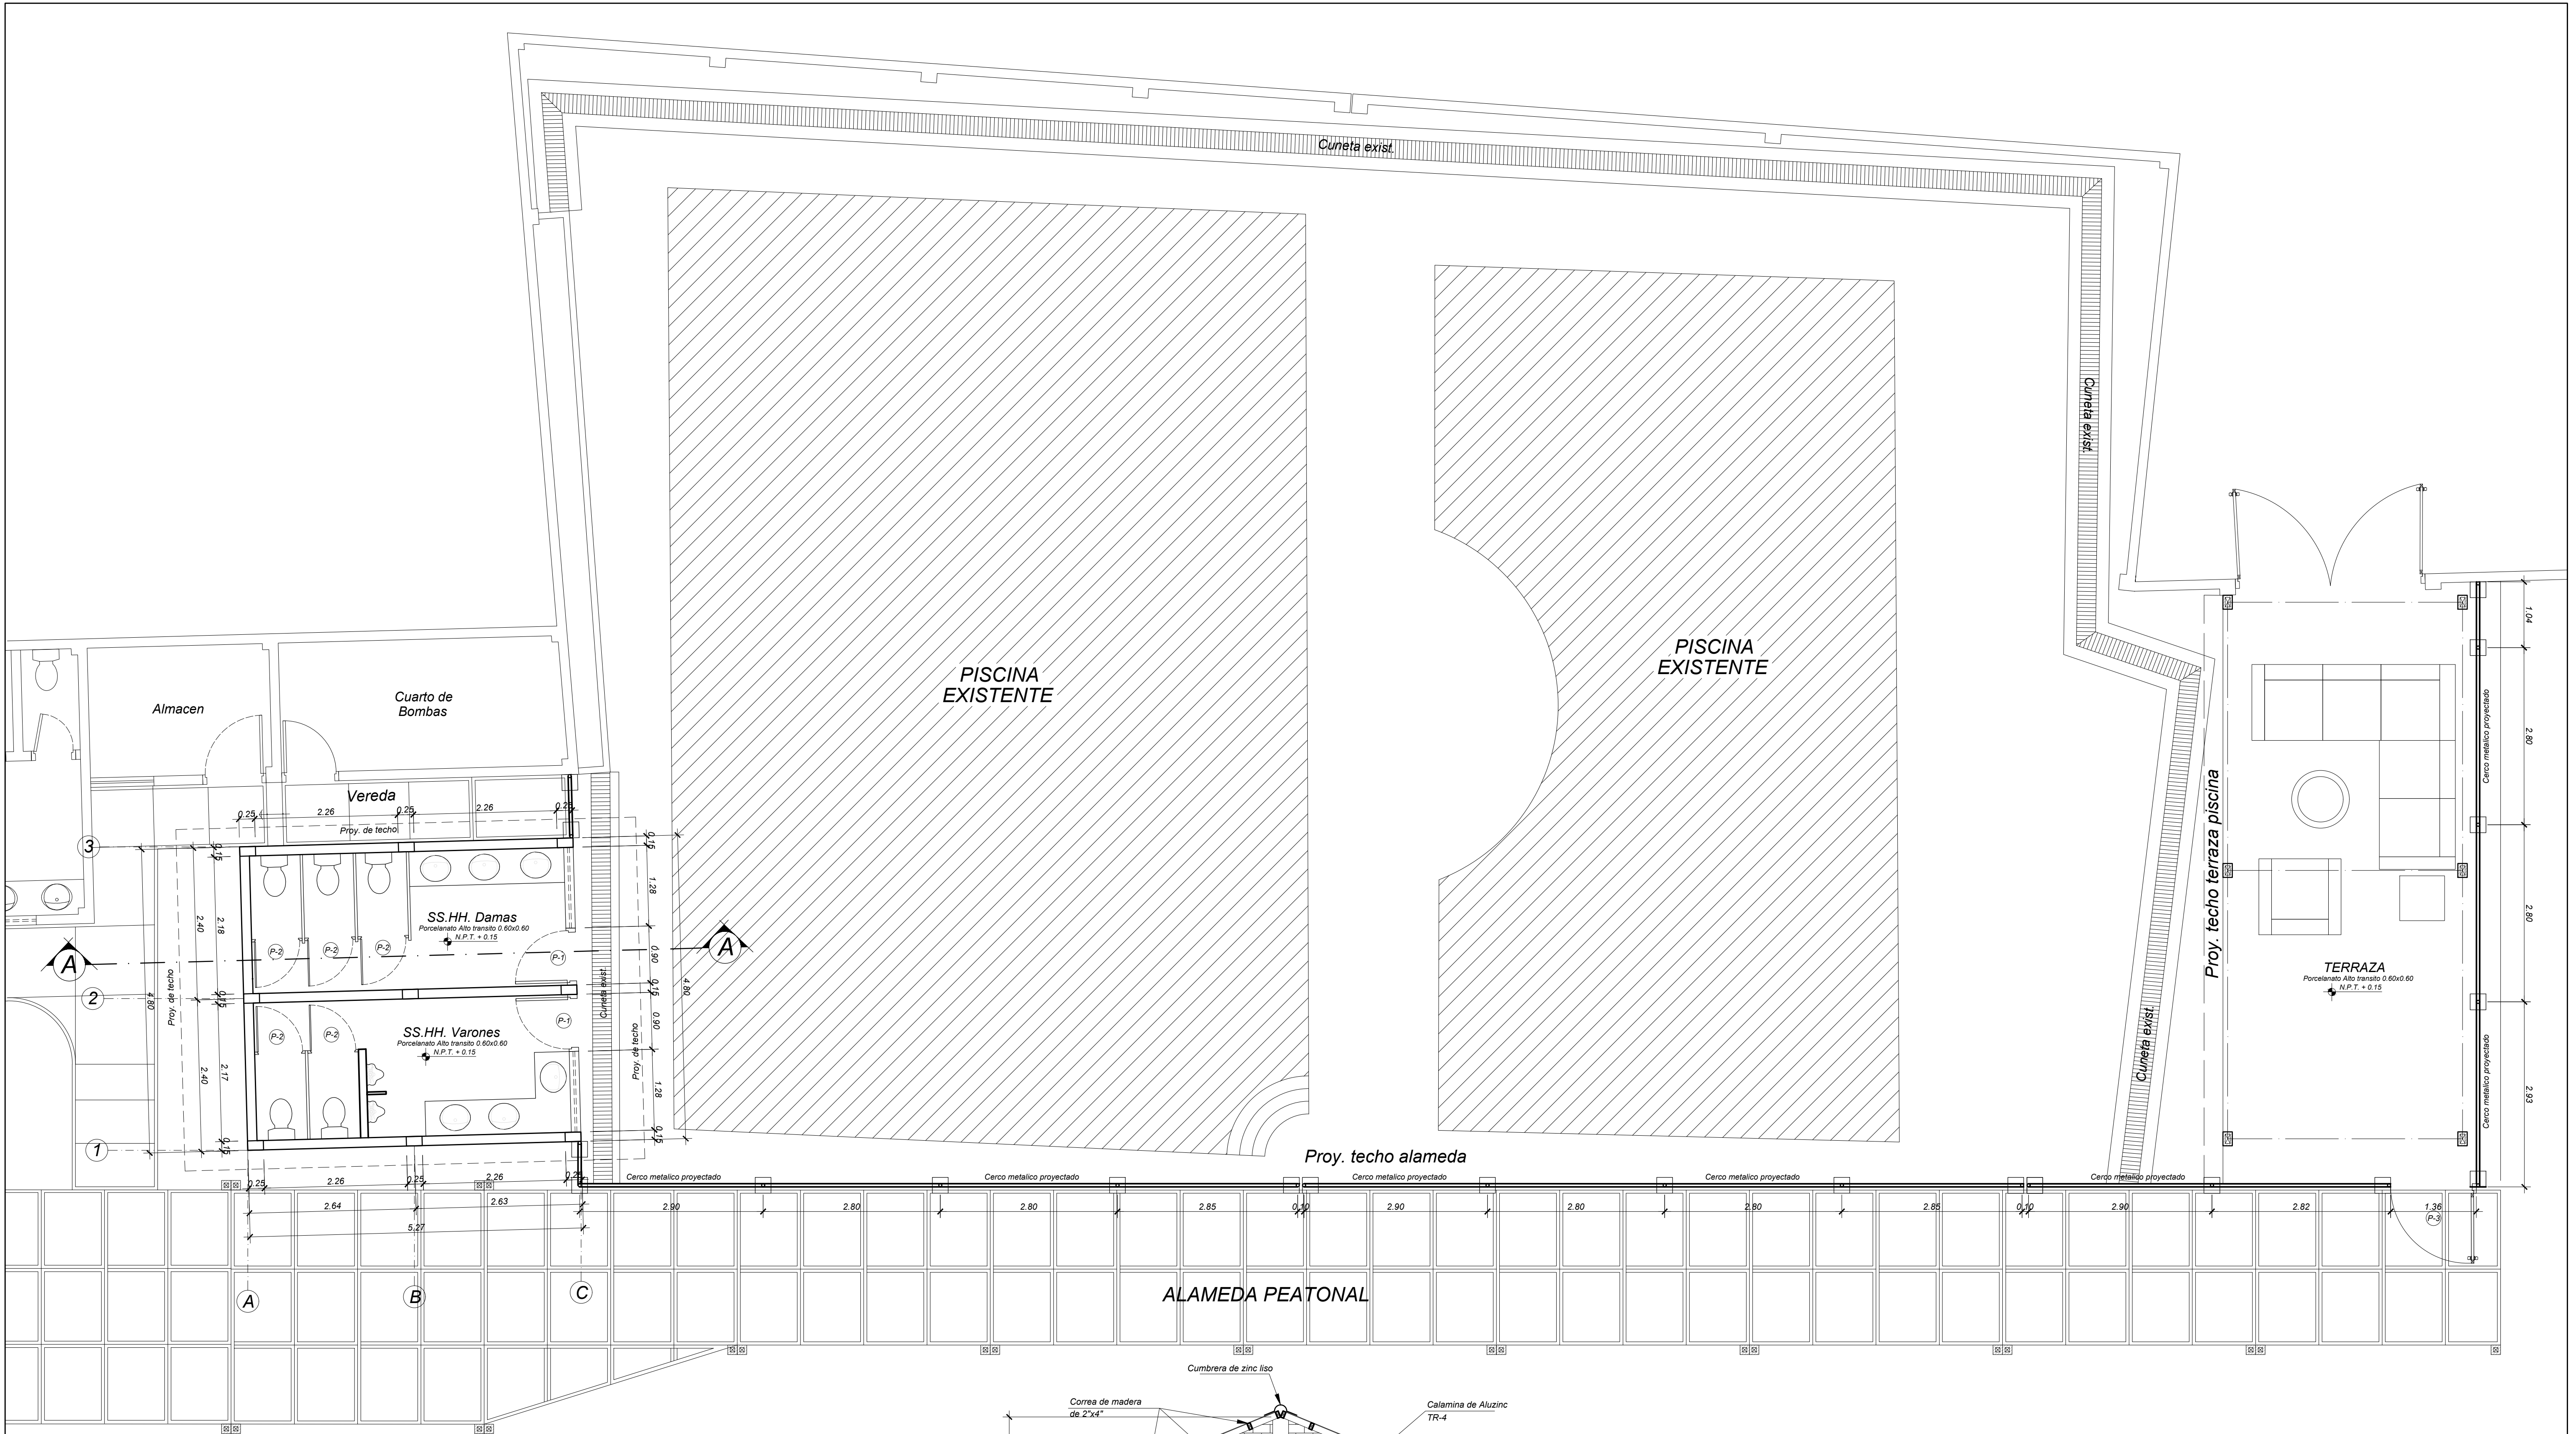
Cuneta exist.

PISCINA
EXISTENTE

PISCINA
EXISTENTE

Cuneta exist.

Cuneta exist.

Proy. techo terraza piscina

TERRAZA
Porcelanato Alto transito 0.60x0.60
N.P.T. + 0.15

Cerco metalico proyectado

Cerco metalico proyectado

1.04
2.80
2.80
2.93

Almacen

Cuarto de Bombas

Vereda

0.25  2.26  0.25  2.26  0.25

Proy. de techo

3
2
1

A
A

SS.HH. Damas
Porcelanato Alto transito 0.60x0.60
N.P.T. + 0.15

SS.HH. Varones
Porcelanato Alto transito 0.60x0.60
N.P.T. + 0.15

P-2
P-2
P-2
P-1
P-2
P-2
P-1

0.15
2.40
2.18
0.15
2.40
2.17
0.15
4.80

0.15
1.28
0.90
0.15
0.90
1.28
0.15
4.80

Proy. de techo
Proy. de techo
Cuneta exist.

Proy. techo alameda

Cerco metalico proyectado
Cerco metalico proyectado
Cerco metalico proyectado
Cerco metalico proyectado
Cerco metalico proyectado

0.25  2.26  0.25  2.26  0.25
2.64  2.63
5.27

2.90  2.80  2.80  2.85  0.10  2.90  2.80  2.80  2.85  0.10  2.90  2.82  1.36

P-3

A
B
C

ALAMEDA PEATONAL

Cumbrera de zinc liso

Correa de madera de 2"x4"

Calamina de Aluzinc TR-4